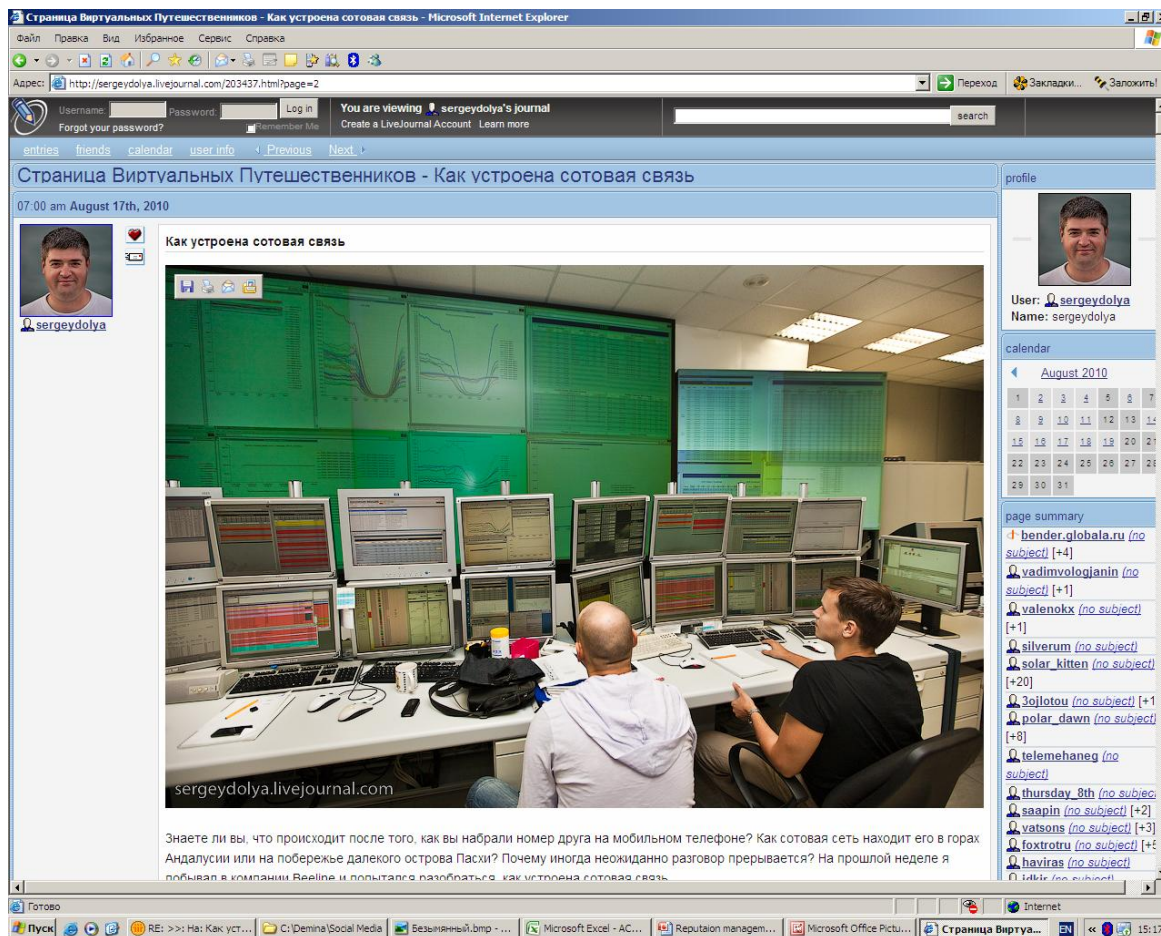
Страница Виртуальных Путешественников - Как устроена сотовая связь - Microsoft Internet Explorer

Файл Правка Вид Избранное Сервис Справка

Адрес: http://sergeydolya.livejournal.com/203437.html?page=2 Переход Закладки... Заложить!

Username: Password: Log in
Forgot your password? Remember Me
You are viewing sergeydolya's journal
Create a LiveJournal Account Learn more
search

entries friends calendar user info Previous Next

Страница Виртуальных Путешественников - Как устроена сотовая связь

07:00 am August 17th, 2010

sergeydolya

Как устроена сотовая связь

sergeydolya.livejournal.com

Знаете ли вы, что происходит после того, как вы набрали номер друга на мобильном телефоне? Как сотовая сеть находит его в горах Андалусии или на побережье далекого острова Пасхи? Почему иногда неожиданно разговор прерывается? На прошлой неделе я побывал в компании Beeline и попытался разобраться, как устроена сотовая связь.

profile

User: sergeydolya
Name: sergeydolya

calendar

August 2010

| 1 | 2 | 3 | 4 | 5 | 6 | 7 |
|---|---|---|---|---|---|---|
| 8 | 9 | 10 | 11 | 12 | 13 | 14 |
| 15 | 16 | 17 | 18 | 19 | 20 | 21 |
| 22 | 23 | 24 | 25 | 26 | 27 | 28 |
| 29 | 30 | 31 | | | | |

page summary

bender.globala.ru (no subject) [+4]
vadimvologjanin (no subject) [+1]
valenokx (no subject) [+1]
silverum (no subject)
solar_kitten (no subject) [+20]
3ojlotou (no subject) [+1
polar_dawn (no subject) [+8]
telemehaneg (no subject)
thursday_8th (no subjec
saapin (no subject) [+2]
vatsons (no subject) [+3]
foxtrotru (no subject) [+5
haviras (no subject)
idkir (no subject)

Готово Internet

Пуск RE: >>: На: Как уст... C:\Demina\Social Media Безымянный.bmp - ... Microsoft Excel - AC... Reputaion managem... Microsoft Office Pictu... Страница Виртуа... EN 15:17